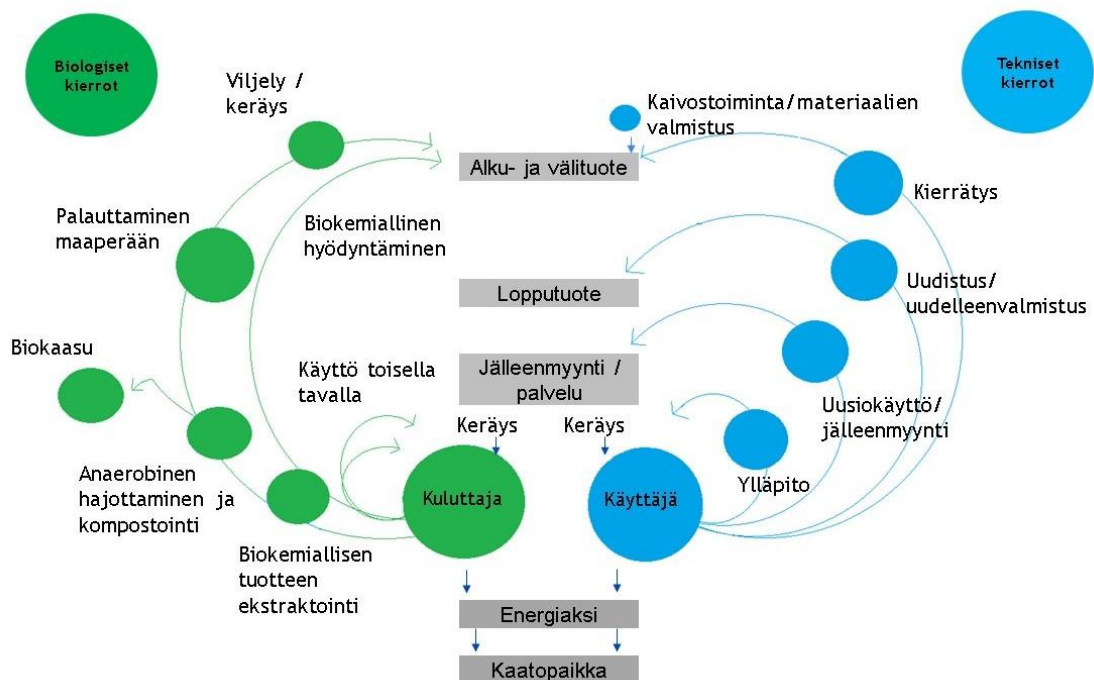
Biologiset kierrot

Tekniset kierrot

Viljely / keräys

Kaivostoiminta / materiaalien valmistus

Alku- ja välituote

Kierrätys

Palauttaminen maaperään

Biokemiallinen hyödyntäminen

Uudistus/ uudelleenvalmistus

Lopputuote

Biokaasu

Käyttö toisella tavalla

Jälleenmyynti / palvelu

Uusiokäyttö/ jälleenmyynti

Keräys

Keräys

Anaerobinen hajottaminen ja kompostointi

Kuluttaja

Käyttäjä

Ylläpito

Biokemiallisen tuotteen ekstraktointi

Energiaksi

Kaatopaikka